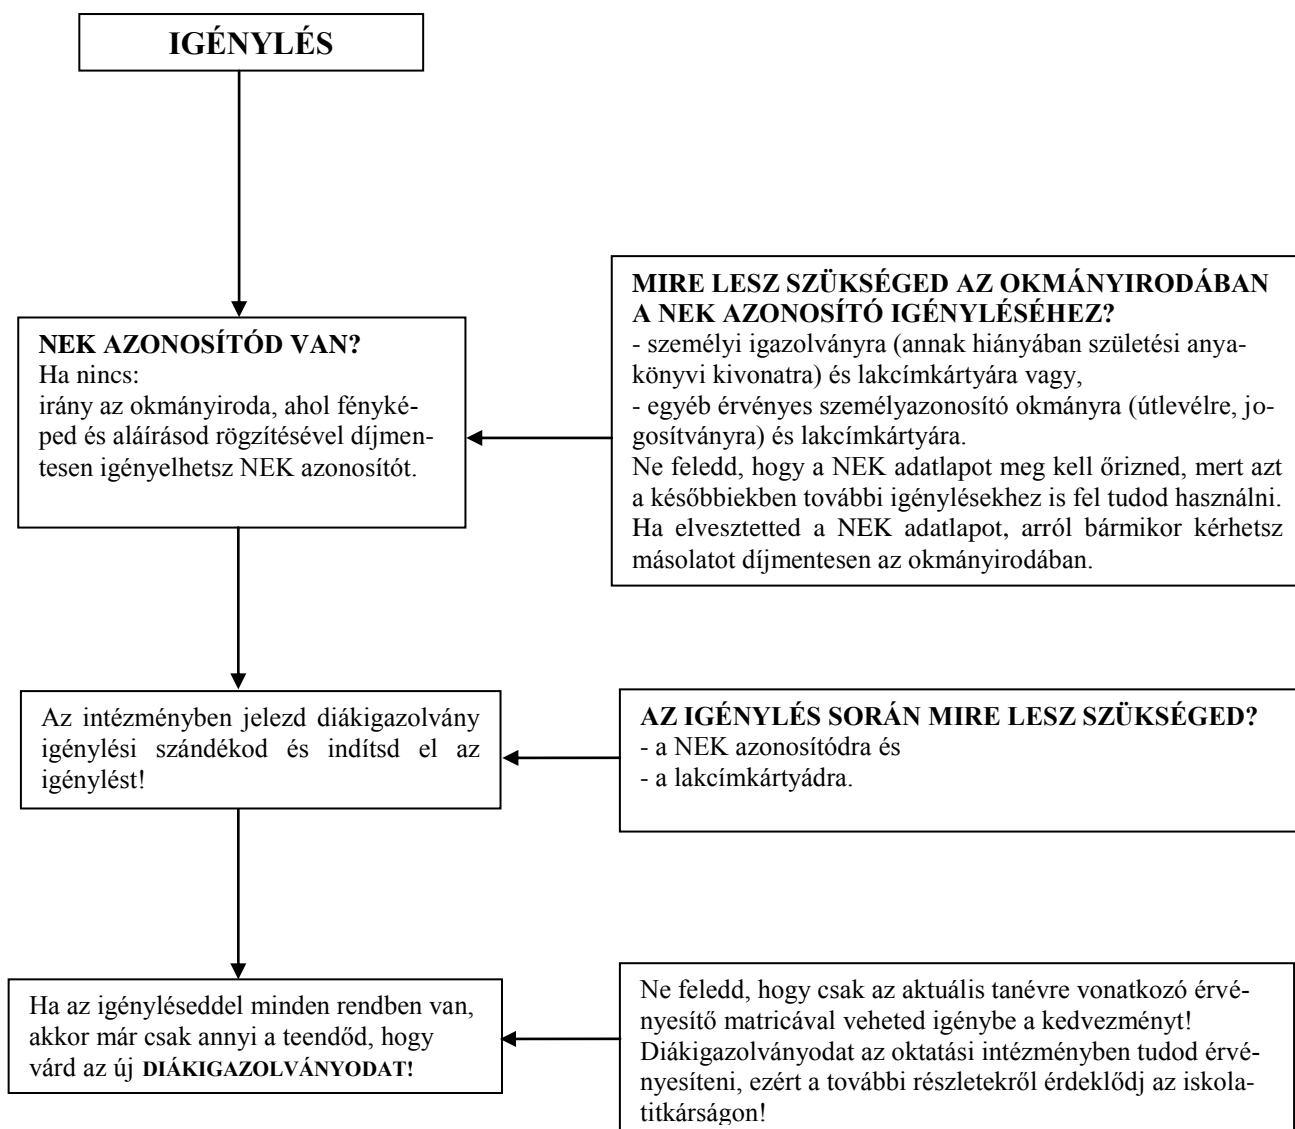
IGÉNYLÉS

NEK AZONOSÍTÓD VAN?
Ha nincs:
irány az okmányiroda, ahol fényképed és aláírásod rögzítésével díjmentesen igényelhetsz NEK azonosítót.

MIRE LESZ SZÜKSÉGED AZ OKMÁNYIRODÁBAN A NEK AZONOSÍTÓ IGÉNYLÉSÉHEZ?
- személyi igazolványra (annak hiányában születési anyakönyvi kivonatra) és lakcímkártyára vagy,
- egyéb érvényes személyazonosító okmányra (útlevélre, jogosítványra) és lakcímkártyára.
Ne feledd, hogy a NEK adatlapot meg kell őrizned, mert azt a későbbiekben további igénylésekhez is fel tudod használni. Ha elvesztetted a NEK adatlapot, arról bármikor kérhetsz másolatot díjmentesen az okmányirodában.

Az intézményben jelezd diákigazolvány igénylési szándékod és indítsd el az igénylést!

AZ IGÉNYLÉS SORÁN MIRE LESZ SZÜKSÉGED?
- a NEK azonosítódra és
- a lakcímkártyádra.

Ha az igényléseddel minden rendben van, akkor már csak annyi a teendőd, hogy várd az új DIÁKIGAZOLVÁNYODAT!

Ne feledd, hogy csak az aktuális tanévre vonatkozó érvényesítő matricával veheted igénybe a kedvezményt! Diákigazolványodat az oktatási intézményben tudod érvényesíteni, ezért a további részletekről érdeklődj az iskolatitkárságon!